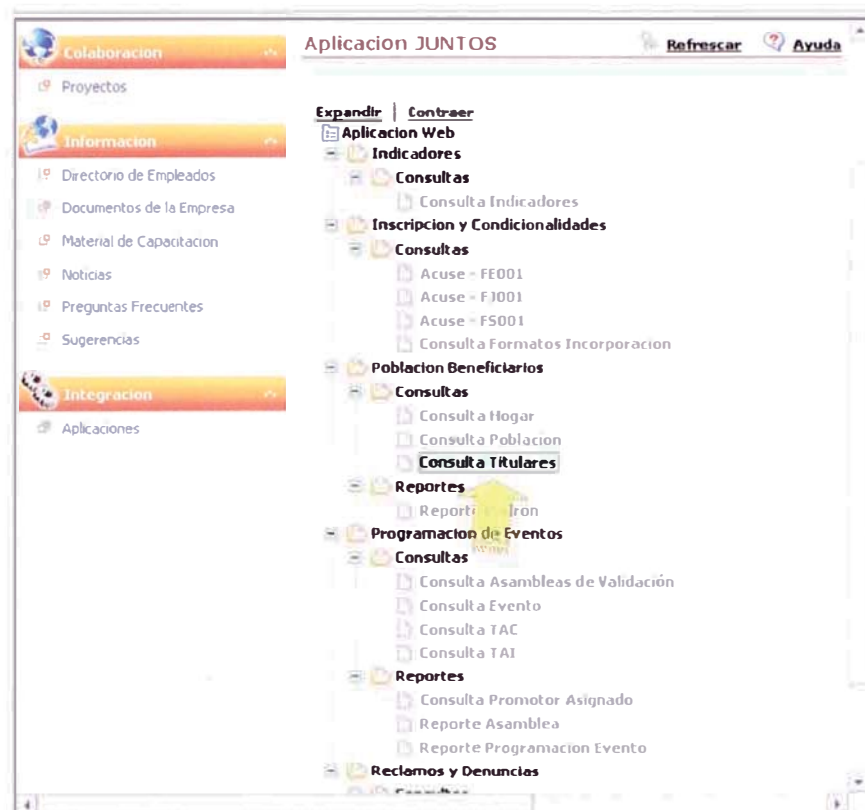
Colaboracion

Proyectos

Informacion

Directorio de Empleados

Documentos de la Empresa

Material de Capacitacion

Noticias

Preguntas Frecuentes

Sugerencias

Integracion

Aplicaciones

Aplicacion JUNTOS

Refrescar

Ayuda

Expandir | Contraer

Aplicacion Web

Indicadores

Consultas

Consulta Indicadores

Inscripcion y Condicionalidades

Consultas

Acuse - FE001

Acuse - FJ001

Acuse - FS001

Consulta Formatos Incorporacion

Poblacion Beneficiarios

Consultas

Consulta Hogar

Consulta Poblacion

Consulta Titulares

Reportes

Report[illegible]dron

Programacion de Eventos

Consultas

Consulta Asambleas de Validación

Consulta Evento

Consulta TAC

Consulta TAI

Reportes

Consulta Promotor Asignado

Reporte Asamblea

Reporte Programacion Evento

Reclamos y Denuncias

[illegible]